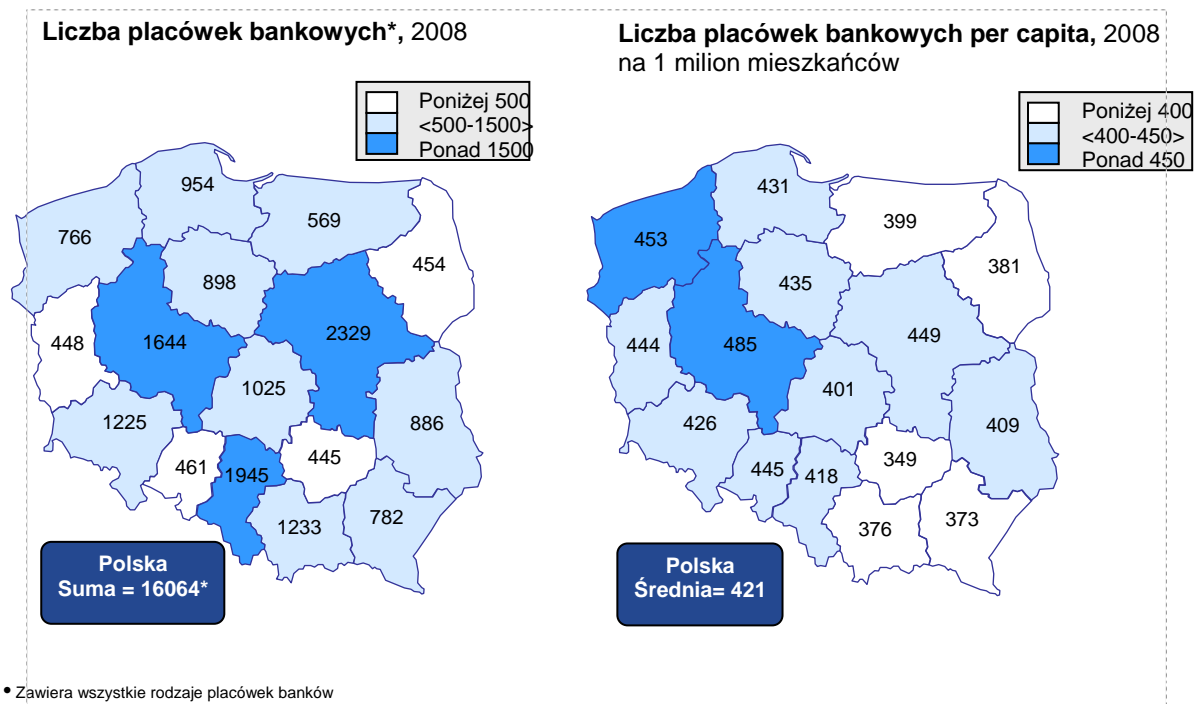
**Liczba placówek bankowych*,** 2008

Poniżej 500
<500-1500>
Ponad 1500

954
569
766
454
898
448
1644
2329
1025
1225
886
461
1945
445
1233
782

Polska
Suma = 16064*

**Liczba placówek bankowych per capita,** 2008
na 1 milion mieszkańców

Poniżej 400
<400-450>
Ponad 450

431
399
453
381
435
449
444
485
401
426
409
445
418
349
376
373

Polska
Średnia= 421

• Zawiera wszystkie rodzaje placówek banków